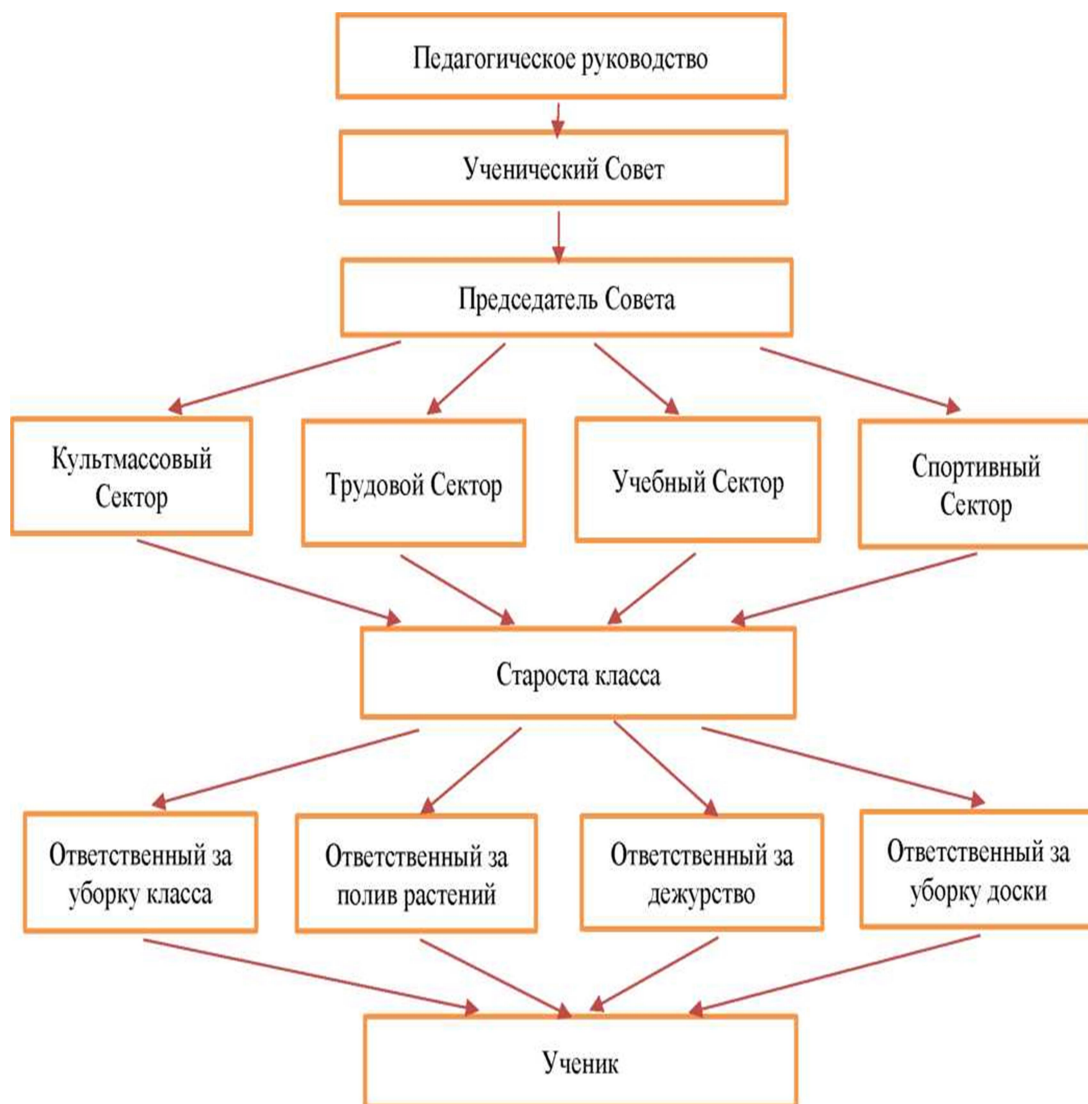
Педагогическое руководство

Ученический Совет

Председатель Совета

Культмассовый Сектор

Трудовой Сектор

Учебный Сектор

Спортивный Сектор

Староста класса

Ответственный за уборку класса

Ответственный за полив растений

Ответственный за дежурство

Ответственный за уборку доски

Ученик